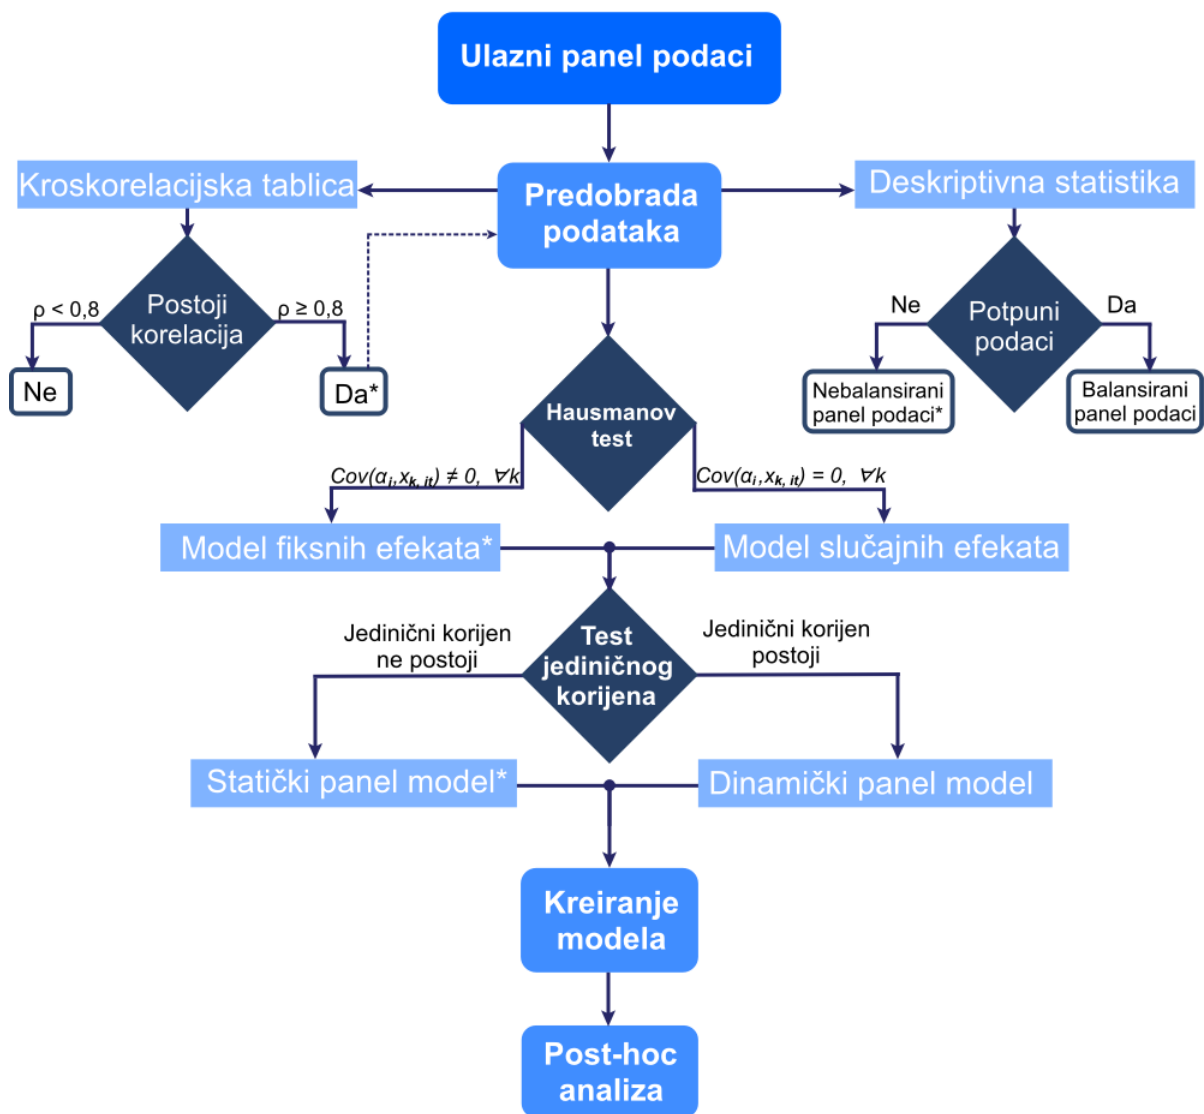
Ulazni panel podaci

Kroskorelacijska tablica

Predobrada podataka

Deskriptivna statistika

$\rho < 0,8$

Postoji korelacija

$\rho \geq 0,8$

Ne

Da*

Ne

Potpuni podaci

Da

Nebalansirani panel podaci*

Balansirani panel podaci

Hausmanov test

$Cov(\alpha_i, x_{k,it}) \neq 0, \forall k$

$Cov(\alpha_i, x_{k,it}) = 0, \forall k$

Model fiksnih efekata*

Model slučajnih efekata

Jedinični korijen ne postoji

Test jediničnog korijena

Jedinični korijen postoji

Statički panel model*

Dinamički panel model

Kreiranje modela

Post-hoc analiza